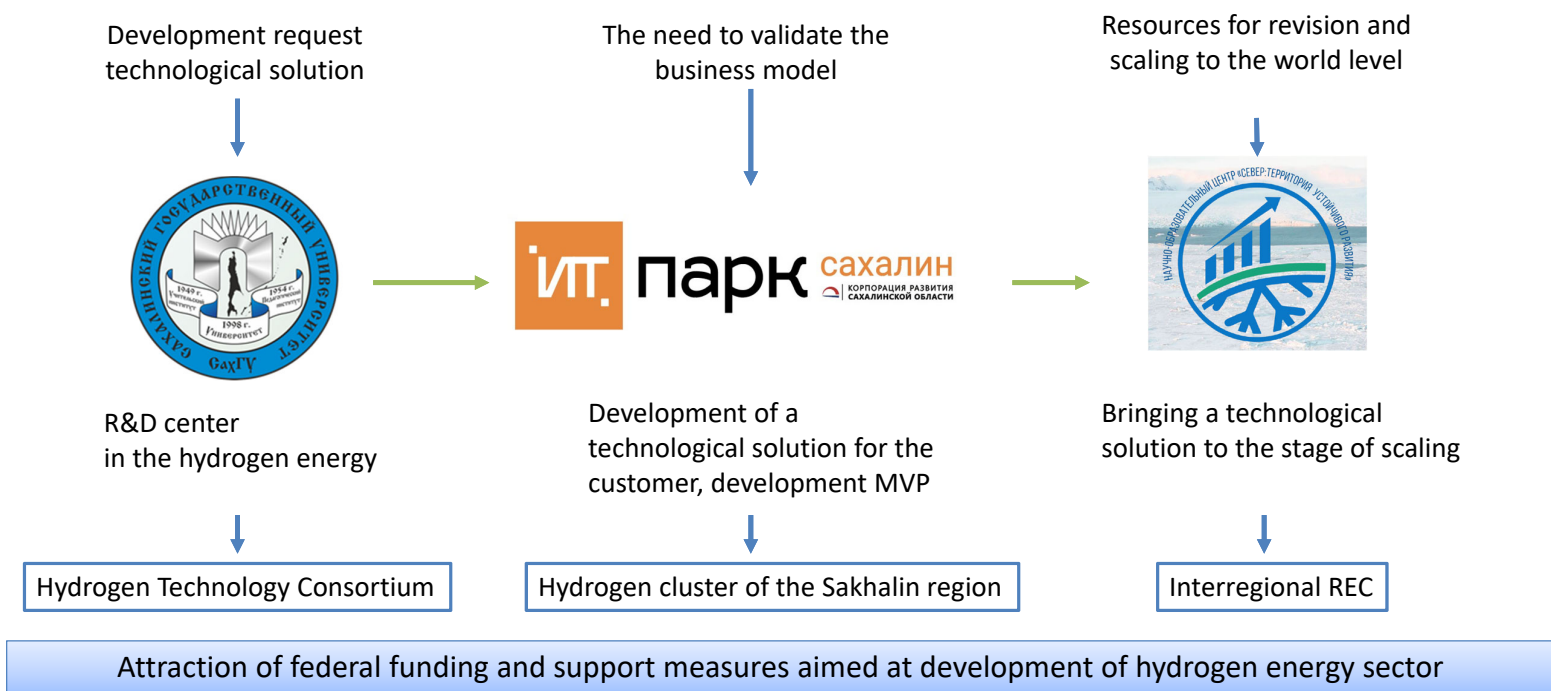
Development request technological solution

The need to validate the business model

Resources for revision and scaling to the world level

САХАЛИНСКИЙ ГОСУДАРСТВЕННЫЙ УНИВЕРСИТЕТ

1949 г. Учительский институт

1954 г. Педагогический институт

1998 г. Университет

СахГУ

ИТ. ПАРК сахалин КОРПОРАЦИЯ РАЗВИТИЯ САХАЛИНСКОЙ ОБЛАСТИ

НАУЧНО-ОБРАЗОВАТЕЛЬНЫЙ ЦЕНТР «СЕВЕР: ТЕРРИТОРИЯ УСТОЙЧИВОГО РАЗВИТИЯ»

R&D center in the hydrogen energy

Development of a technological solution for the customer, development MVP

Bringing a technological solution to the stage of scaling

Hydrogen Technology Consortium

Hydrogen cluster of the Sakhalin region

Interregional REC

Attraction of federal funding and support measures aimed at development of hydrogen energy sector